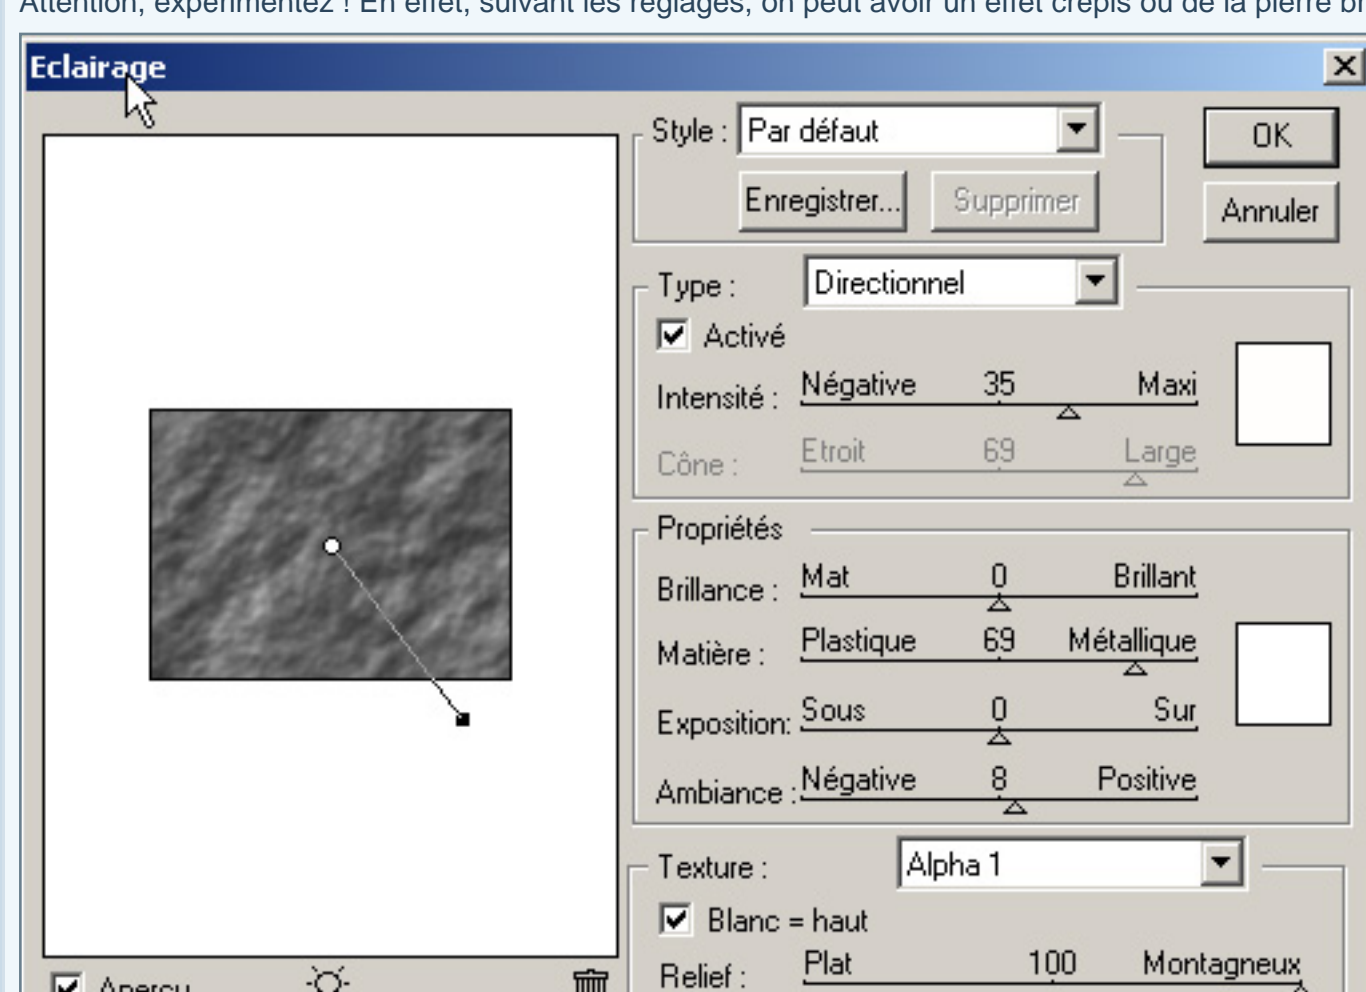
Attention, expérimentez ! En effet, suivant les réglages, on peut avoir un effet crépis ou de la pierre b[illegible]

Eclairage

Style : Par défaut
Enregistrer... Supprimer
OK
Annuler

Type : Directionnel
Activé
Intensité : Négative 35 Maxi
Cône : Etroit 69 Large

Propriétés
Brillance : Mat 0 Brillant
Matière : Plastique 69 Métallique
Exposition: Sous 0 Sur
Ambiance : Négative 8 Positive

Texture : Alpha 1
Blanc = haut
Relief : Plat 100 Montagneux

Aperçu